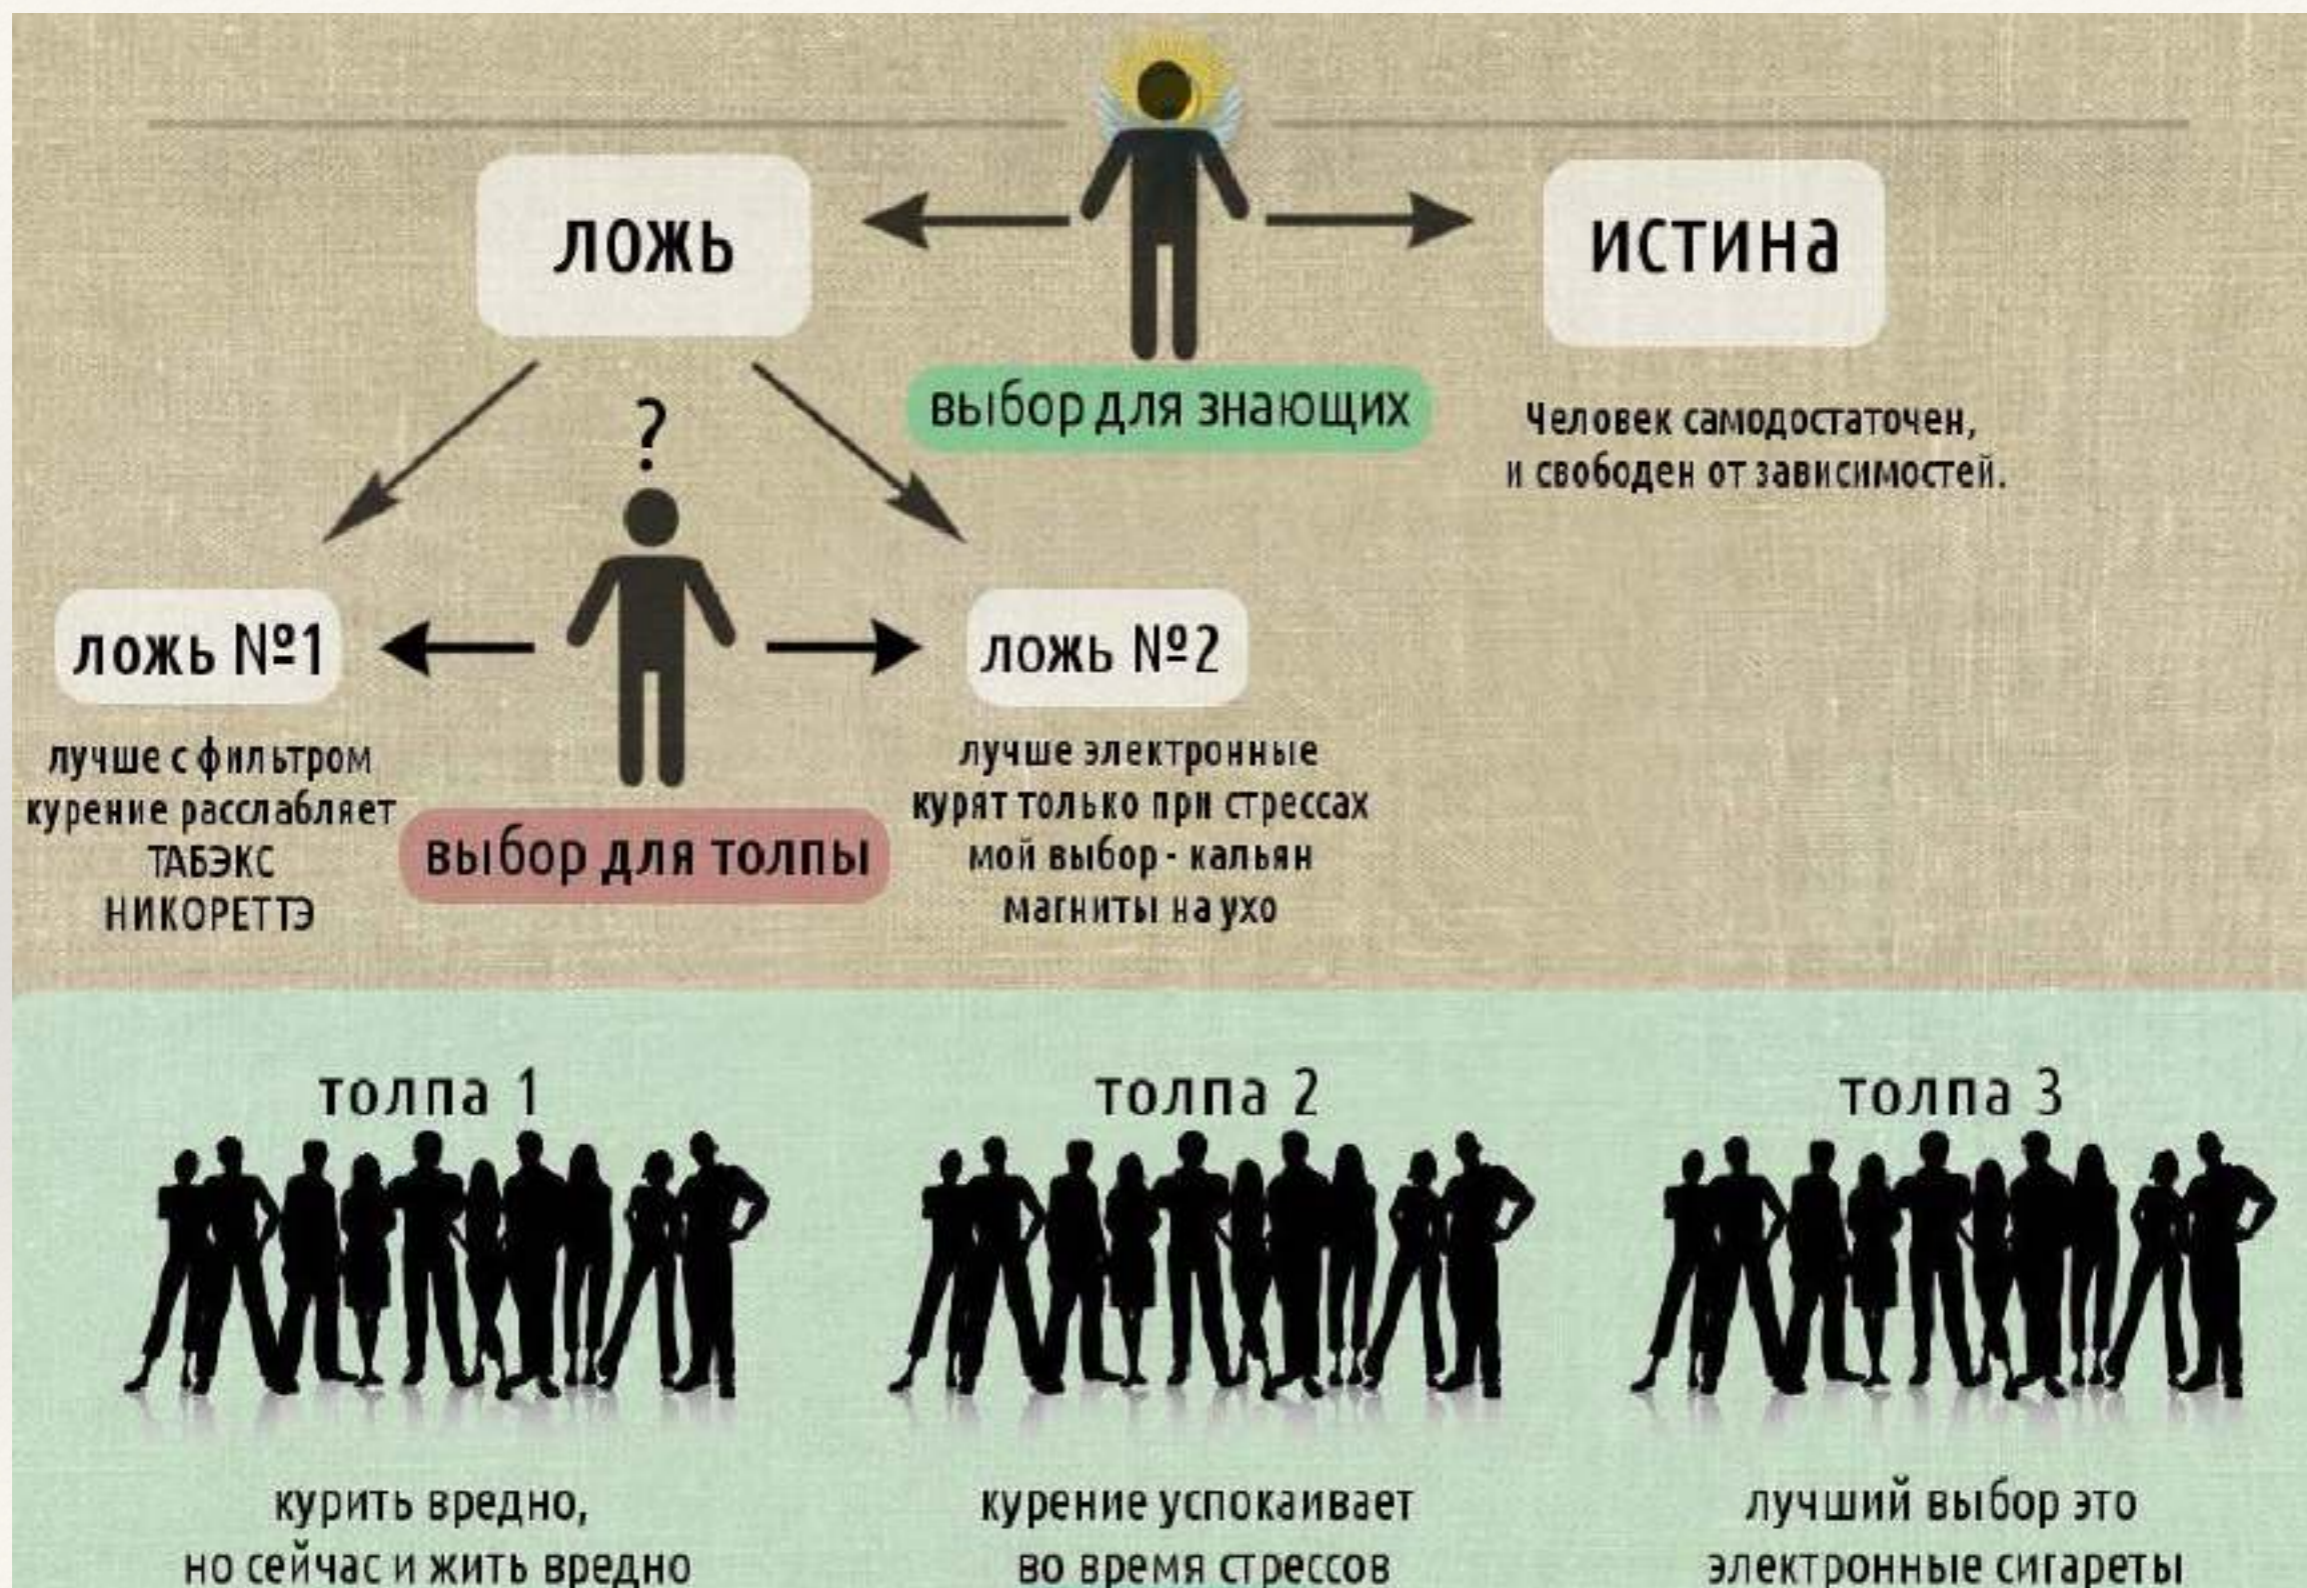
ложь

истина

выбор для знающих

Человек самодостаточен, и свободен от зависимостей.

?

ложь №1

лучше с фильтром
курение расслабляет
ТАБЭКС
НИКОРЕТТЭ

выбор для толпы

ложь №2

лучше электронные
курят только при стрессах
мой выбор - кальян
магниты на ухо

толпа 1

курить вредно, но сейчас и жить вредно

толпа 2

курение успокаивает во время стрессов

толпа 3

лучший выбор это электронные сигареты